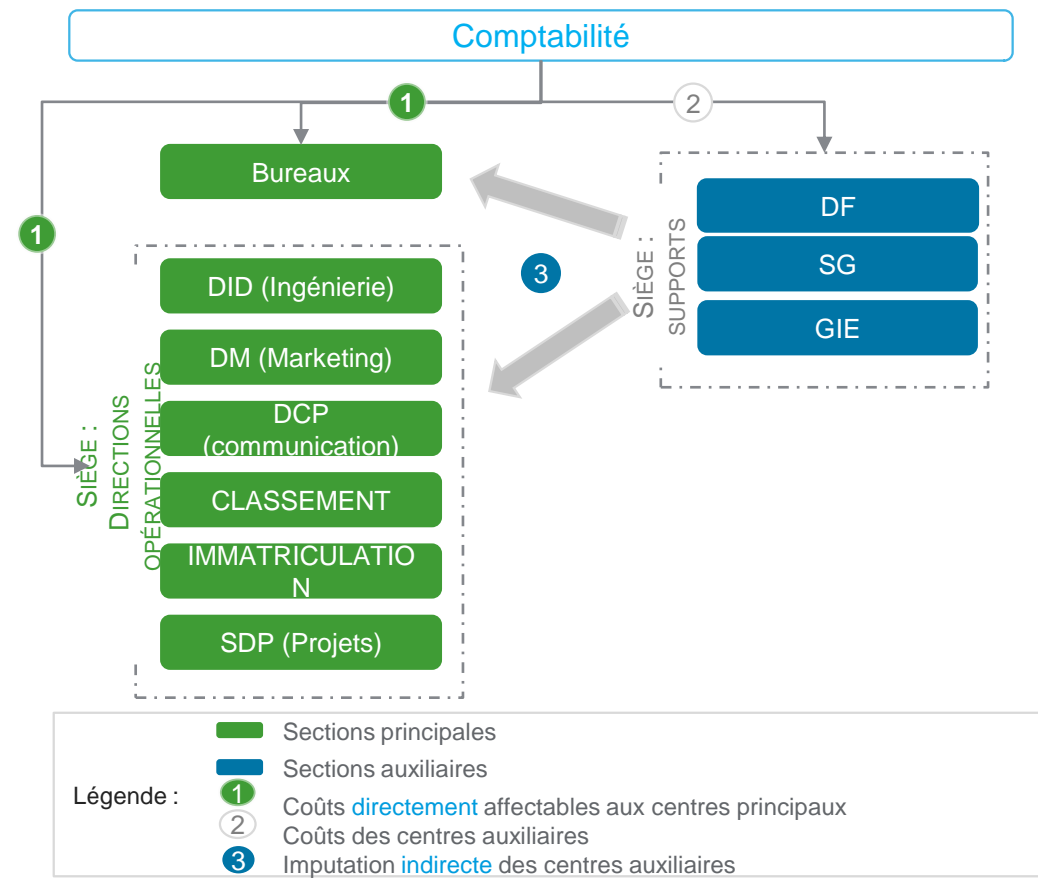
Comptabilité

1

2

Bureaux

1

DF

SG

GIE

SIÈGE : SUPPORTS

3

DID (Ingénierie)

DM (Marketing)

DCP (communication)

CLASSEMENT

IMMATRICULATION

SDP (Projets)

SIÈGE : DIRECTIONS OPÉRATIONNELLES

Légende :

Sections principales

Sections auxiliaires

1 Coûts directement affectables aux centres principaux

2 Coûts des centres auxiliaires

3 Imputation indirecte des centres auxiliaires